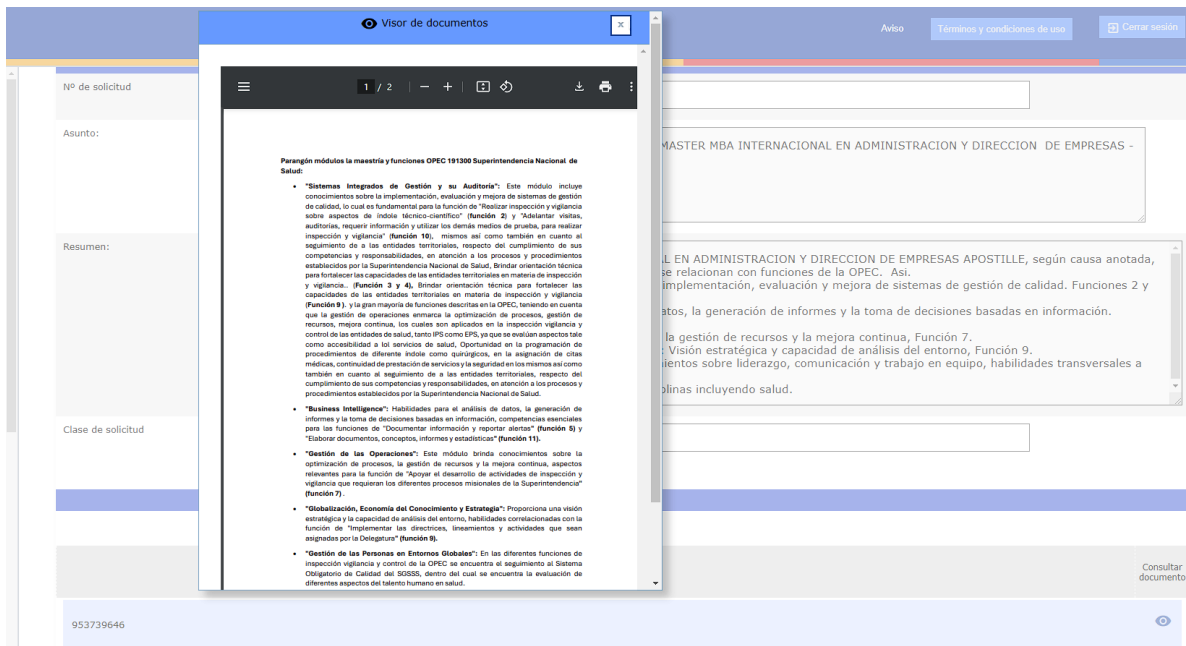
Visor de documentos

1 / 2

Parangón módulos la maestría y funciones OPEC 191300 Superintendencia Nacional de Salud:

- "Sistemas Integrados de Gestión y su Auditoría": Este módulo incluye conocimientos sobre la implementación, evaluación y mejora de sistemas de gestión de calidad, lo cual es fundamental para la función de "Realizar inspección y vigilancia sobre aspectos de índole técnico-científico" (función 2) y "Adelantar visitas, auditorías, requerir información y utilizar los demás medios de prueba, para realizar inspección y vigilancia" (función 10), mismos así como también en cuanto al seguimiento de a las entidades territoriales, respecto del cumplimiento de sus competencias y responsabilidades, en atención a los procesos y procedimientos establecidos por la Superintendencia Nacional de Salud. Brindar orientación técnica para fortalecer las capacidades de las entidades territoriales en materia de inspección y vigilancia.. (Función 3 y 4), Brindar orientación técnica para fortalecer las capacidades de las entidades territoriales en materia de inspección y vigilancia (Función 9 ). y la gran mayoría de funciones descritas en la OPEC, teniendo en cuenta que la gestión de operaciones enmarca la optimización de procesos, gestión de recursos, mejora continua, los cuales son aplicados en la inspección vigilancia y control de las entidades de salud, tanto IPS como EPS, ya que se evalúan aspectos tale como accesibilidad a loi servicios de salud, Oportunidad en la programación de procedimientos de diferente índole como quirúrgicos, en la asignación de citas médicas, continuidad de prestación de servicios y la seguridad en los mismos así como también en cuanto al seguimiento de a las entidades territoriales, respecto del cumplimiento de sus competencias y responsabilidades, en atención a los procesos y procedimientos establecidos por la Superintendencia Nacional de Salud.

- "Business Intelligence": Habilidades para el análisis de datos, la generación de informes y la toma de decisiones basadas en información, competencias esenciales para las funciones de "Documentar información y reportar alertas" (función 5) y "Elaborar documentos, conceptos, informes y estadísticas" (función 11).

- "Gestión de las Operaciones": Este módulo brinda conocimientos sobre la optimización de procesos, la gestión de recursos y la mejora continua, aspectos relevantes para la función de "Apoyar el desarrollo de actividades de inspección y vigilancia que requieran los diferentes procesos misionales de la Superintendencia" (función 7) .

- "Globalización, Economía del Conocimiento y Estrategia": Proporciona una visión estratégica y la capacidad de análisis del entorno, habilidades correlacionadas con la función de "Implementar las directrices, lineamientos y actividades que sean asignadas por la Delegatura" (función 9).

- "Gestión de las Personas en Entornos Globales": En las diferentes funciones de inspección vigilancia y control de la OPEC se encuentra el seguimiento al Sistema Obligatorio de Calidad del SOSSS, dentro del cual se encuentra la evaluación de diferentes aspectos del talento humano en salud.

Aviso
Términos y condiciones de uso
Cerrar sesión

Nº de solicitud

Asunto:
MASTER MBA INTERNACIONAL EN ADMINISTRACION Y DIRECCION DE EMPRESAS -

Resumen:
L EN ADMINISTRACION Y DIRECCION DE EMPRESAS APOSTILLE, según causa anotada, se relacionan con funciones de la OPEC. Asi.
implementación, evaluación y mejora de sistemas de gestión de calidad. Funciones 2 y
atos, la generación de informes y la toma de decisiones basadas en información.
la gestión de recursos y la mejora continua, Función 7.
: Visión estratégica y capacidad de análisis del entorno, Función 9.
ientos sobre liderazgo, comunicación y trabajo en equipo, habilidades transversales a
plinas incluyendo salud.

Clase de solicitud

Consultar documento

953739646